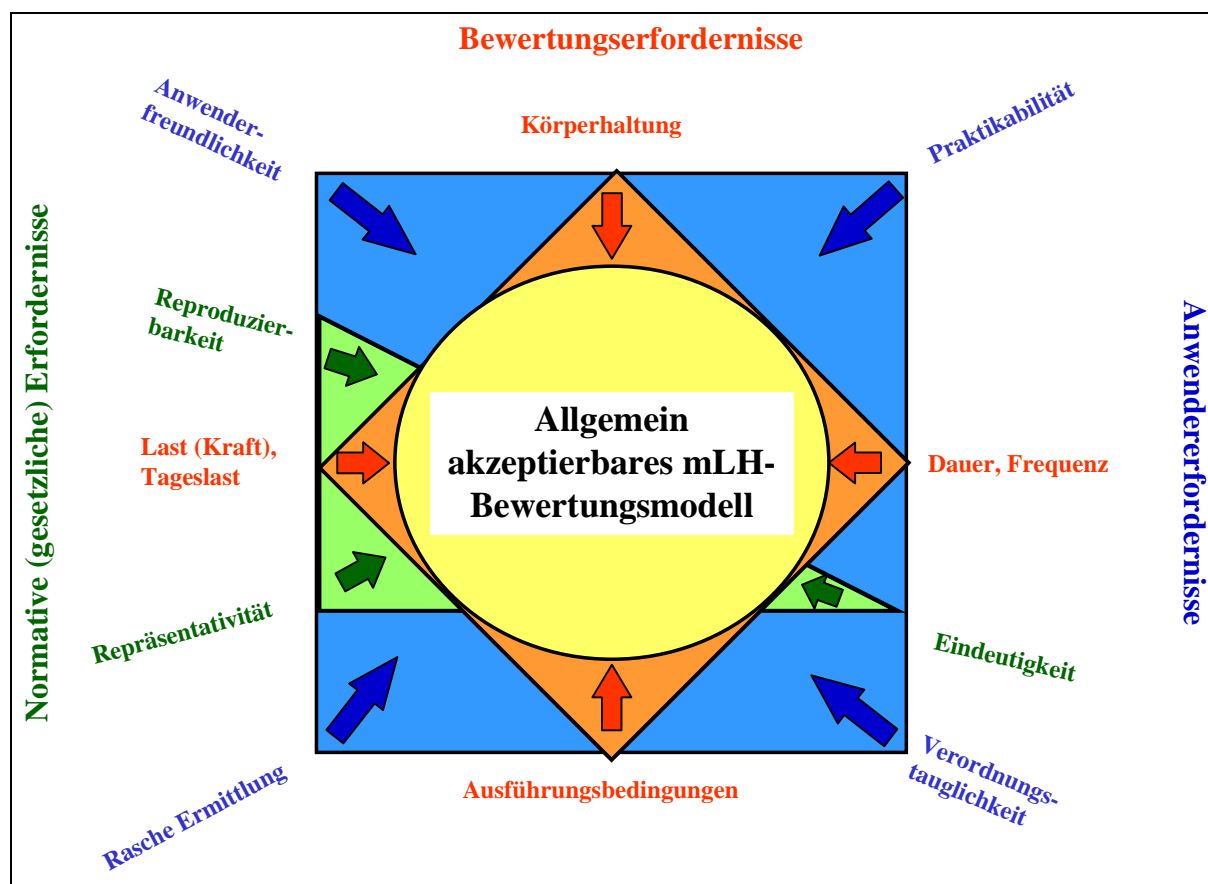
Bewertungserfordernisse

Anwenderfreundlichkeit

Körperhaltung

Praktikabilität

Normative (gesetzliche) Erfordernisse

Reproduzierbarkeit

Last (Kraft), Tageslast

Allgemein akzeptierbares mLH-Bewertungsmodell

Dauer, Frequenz

Anwendererfordernisse

Repräsentativität

Eindeutigkeit

Rasche Ermittlung

Ausführungsbedingungen

Verordnungstauglichkeit